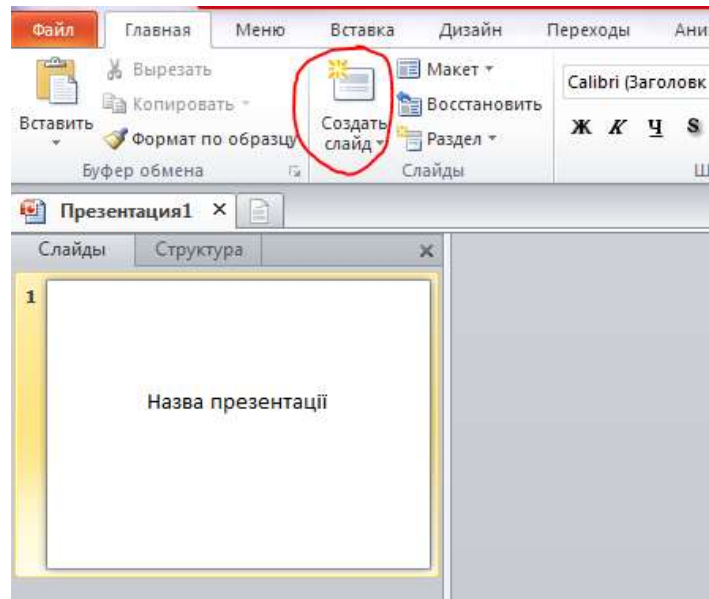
Файл Главная Меню Вставка Дизайн Переходы Ани

Вставить
Вырезать
Копировать
Формат по образцу
Буфер обмена

Создать слайд
Макет
Восстановить
Раздел
Слайды

Calibri (Заголовк
Ж К Ч S
Ш

Презентация1 ×

Слайды Структура ×

1

Назва презентації